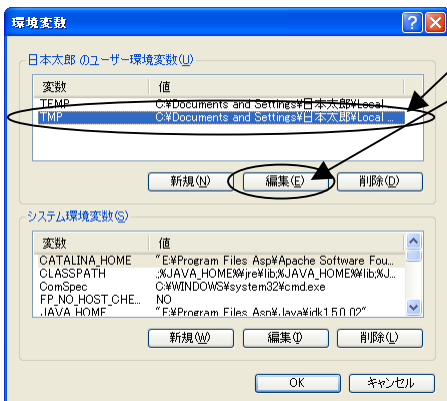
環境変数

日本太郎 のユーザー環境変数(U)

| 変数 | 値 |
|---|---|
| TEMP | C:¥Documents and Settings¥日本太郎¥Local ... |
| TMP | C:¥Documents and Settings¥日本太郎¥Local ... |

新規(N) 編集(E) 削除(D)

システム環境変数(S)

| 変数 | 値 |
|---|---|
| CATALINA_HOME | "E:¥Program Files Asp¥Apache Software Fou... |
| CLASSPATH | .;%JAVA_HOME%¥jre¥lib;%JAVA_HOME%¥lib;%J... |
| ComSpec | C:¥WINDOWS¥system32¥cmd.exe |
| FP_NO_HOST_CHE... | NO |
| JAVA_HOME | "E:¥Program Files Asp¥Java¥jdk1.5.0_02" |

新規(W) 編集(I) 削除(L)

OK キャンセル